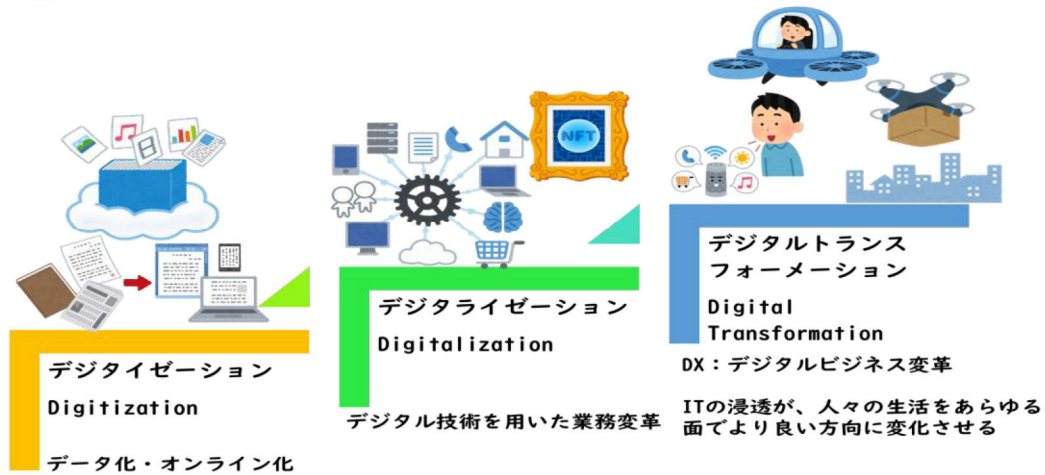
NFT

デジタイゼーション

Digitization

データ化・オンライン化

デジタライゼーション

Digitalization

デジタル技術を用いた業務変革

デジタルトランスフォーメーション

Digital Transformation

DX：デジタルビジネス変革

ITの浸透が、人々の生活をあらゆる面でより良い方向に変化させる